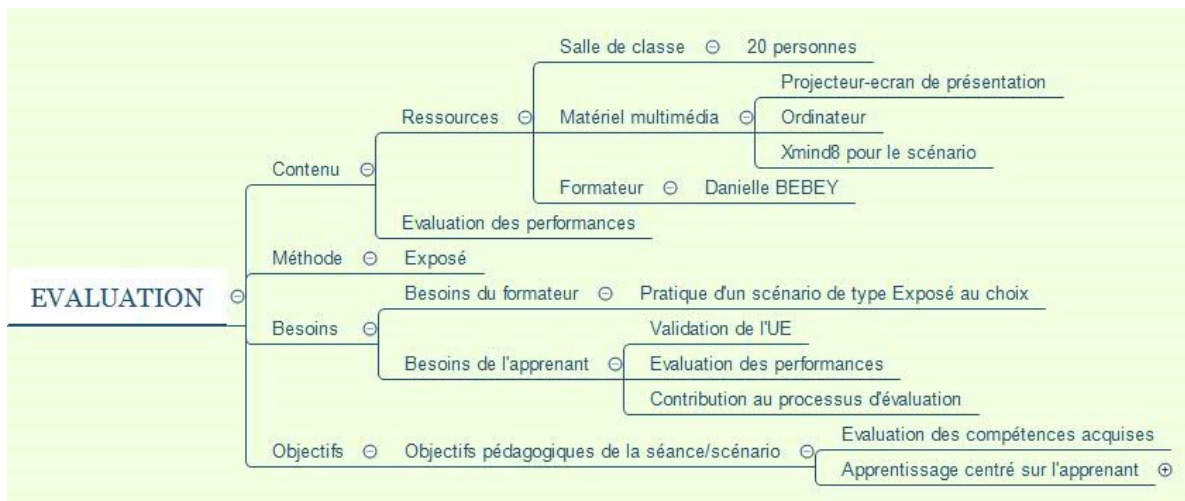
EVALUATION

Contenu

Ressources

Salle de classe

20 personnes

Matériel multimédia

Projecteur-ecran de présentation

Ordinateur

Xmind8 pour le scénario

Formateur

Danielle BEBEY

Evaluation des performances

Méthode

Exposé

Besoins

Besoins du formateur

Pratique d'un scénario de type Exposé au choix

Besoins de l'apprenant

Validation de l'UE

Evaluation des performances

Contribution au processus d'évaluation

Objectifs

Objectifs pédagogiques de la séance/scénario

Evaluation des compétences acquises

Apprentissage centré sur l'apprenant